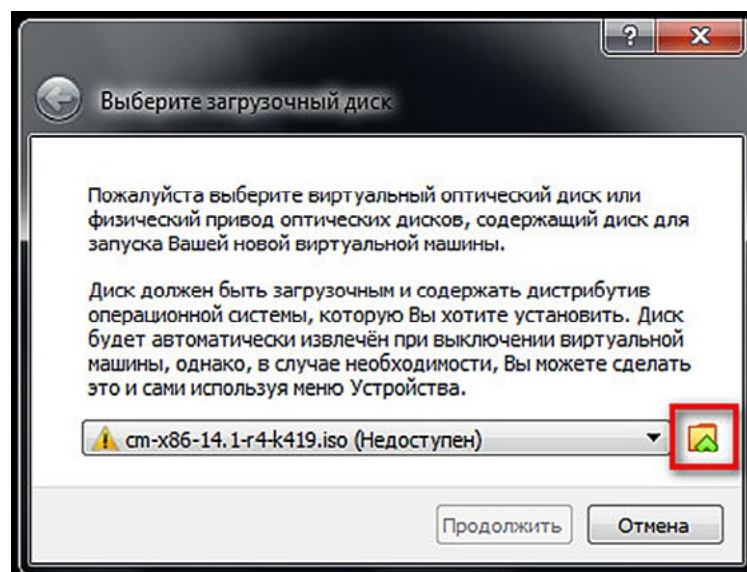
?

Выберите загрузочный диск

Пожалуйста выберите виртуальный оптический диск или физический привод оптических дисков, содержащий диск для запуска Вашей новой виртуальной машины.

Диск должен быть загрузочным и содержать дистрибутив операционной системы, которую Вы хотите установить. Диск будет автоматически извлечён при выключении виртуальной машины, однако, в случае необходимости, Вы можете сделать это и сами используя меню Устройства.

cm-x86-14.1-r4-k419.iso (Недоступен)

Продолжить

Отмена